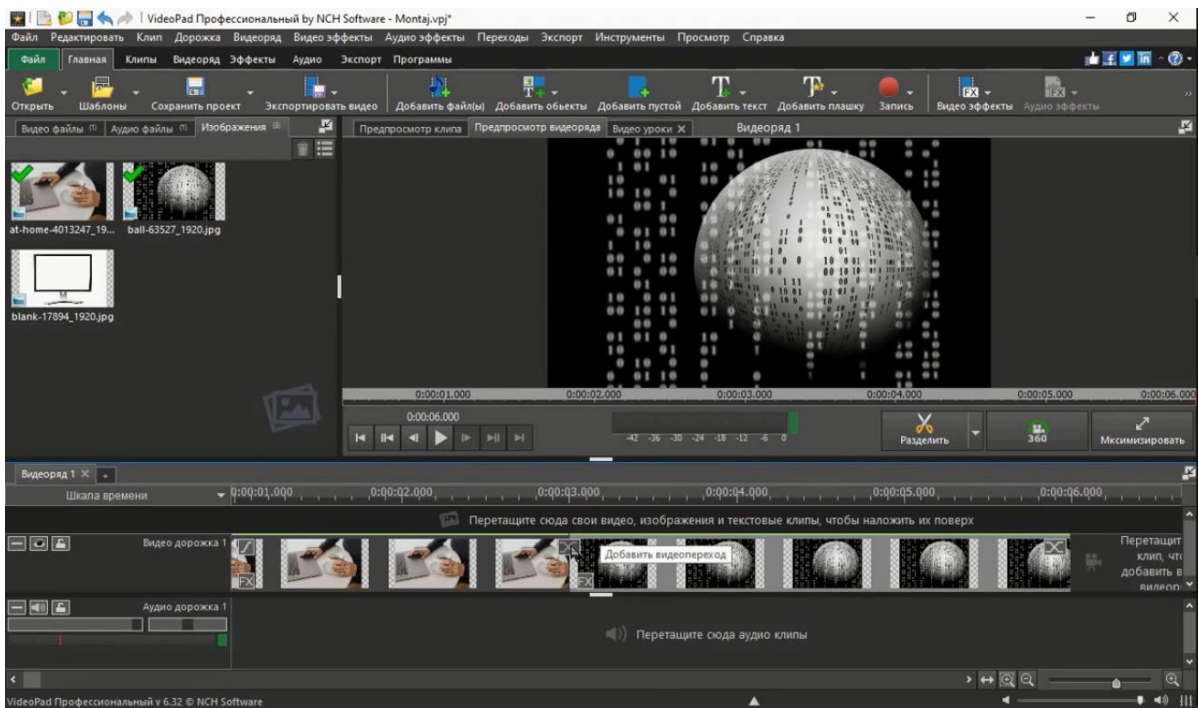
VideoPad Профессиональный by NCH Software - Montaj.vpj*

Файл Редактировать Клип Дорожка Видеоряд Видео эффекты Аудио эффекты Переходы Экспорт Инструменты Просмотр Справка

Файл Главная Клипы Видеоряд Эффекты Аудио Экспорт Программы

Открыть Шаблоны Сохранить проект Экспортировать видео Добавить файл(ы) Добавить объекты Добавить пустой Добавить текст Добавить плашку Запись Видео эффекты Аудио эффекты

Видео файлы (1) Аудио файлы (1) Изображения (3)

at-home-4013247_19... ball-63527_1920.jpg

blank-17894_1920.jpg

Предпросмотр клипа Предпросмотр видеоряда Видео уроки X Видеоряд 1

0:00:01.000 0:00:02.000 0:00:03.000 0:00:04.000 0:00:05.000 0:00:06.000

0:00:06.000

-42 -36 -30 -24 -18 -12 -6 0

Разделить 360 Мксимизировать

Видеоряд 1 X +

Шкала времени 0:00:01.000 0:00:02.000 0:00:03.000 0:00:04.000 0:00:05.000 0:00:06.000

Перетащите сюда свои видео, изображения и текстовые клипы, чтобы наложить их поверх

Видео дорожка 1

Добавить видеопереход

Перетащит клип, что добавить в видеор

Аудио дорожка 1

Перетащите сюда аудио клипы

VideoPad Профессиональный v 6.32 © NCH Software